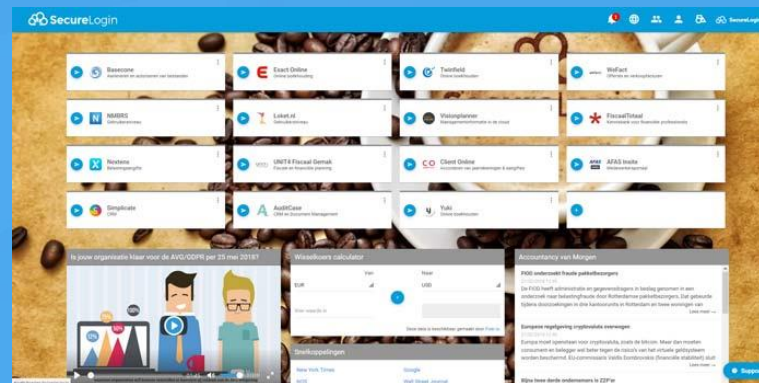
SecureLogin

SecureLogin

Basecone
Aanleveren en autoriseren van bonnen

Exact Online
Online boekhouding

Twinfield
Online boekhouden

WeFact
Offertes en verkoopfacturen

NMBRS
Salarisadministratie

Loket.nl
Salarisadministratie

Visionplanner
Managementinformatie in de cloud

FiscaalTotaal
Kennisbank voor financiële professionals

Nextens
Belastingaangifte

UNIT4 Fiscaal Gemak
Fiscale en financiële planning

Client Online
Accountant

AFAS Insite
Medewerkersportaal

Simplicate
CRM

AuditCase
CRM en Document Management

Yuki
Online boekhouden

Is jouw organisatie klaar voor de AVG/GDPR per 25 mei 2018?

Wisselkoers calculator

Van
EUR

Naar
USD

Voer waarde in

Snelkoppelingen

New York Times

Google

Wall Street Journal

Accountancy van Morgen

FIOD onderzoekt fraude pakketbezorgers

De FIOD heeft administraties en gegevensdragers in beslag genomen in een onderzoek naar belastingfraude door Rotterdamse pakketbezorgers. Dat gebeurde tijdens doorzoekingen in drie kantoorunits in Rotterdam en twee woningen van

Lees meer

Europese regelgeving cryptovaluta overwogen

Europa moet spelregels voor cryptovaluta, zoals de bitcoin. Meer dan moeten consument en belegger wel beter tegen de risico's van het virtuele geldsysteem worden beschermd. EU-commissaris Valdis Dombrovskis (financiële stabiliteit) stelt

Lees meer

Bijna twee derde ondernemers is ZZP'er

Support